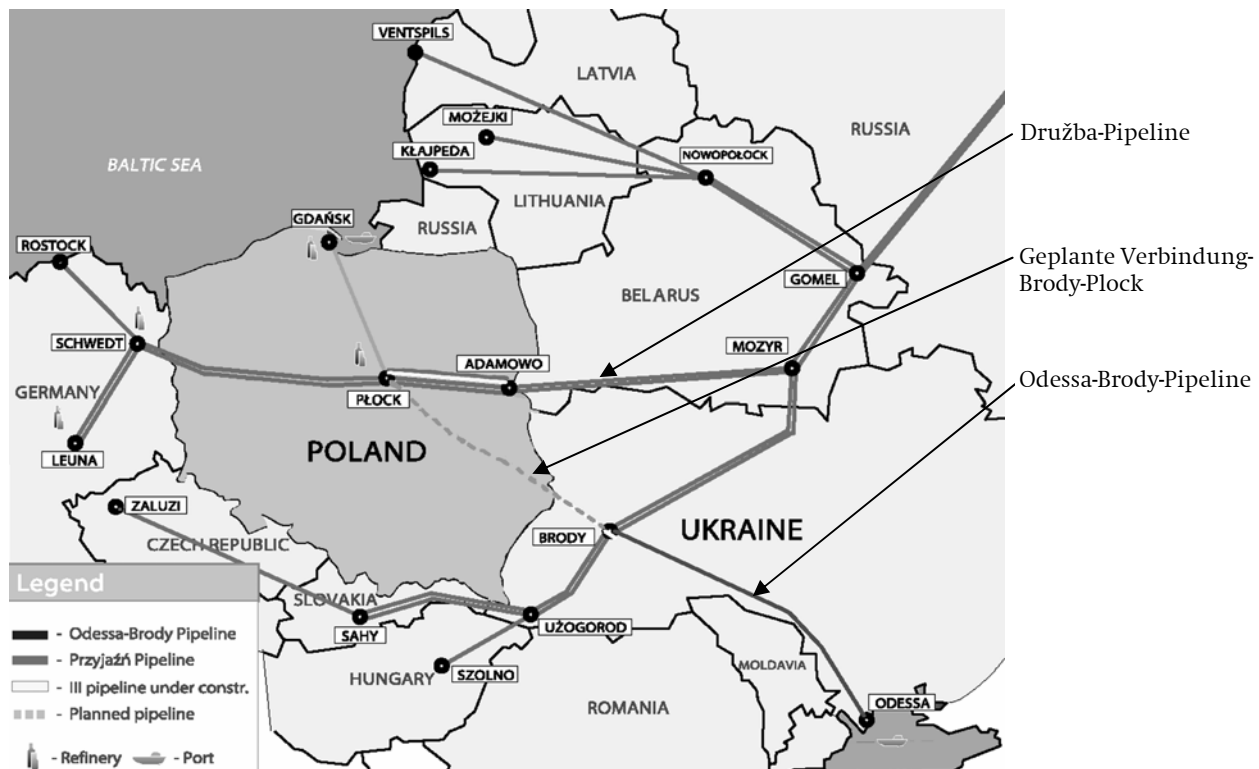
VENTSPILS
LATVIA
MOŽEJKI
RUSSIA
KŁAJPEDA
NOWOPOŁOCK
BALTIC SEA
LITHUANIA
GDAŃSK
RUSSIA
ROSTOCK
GOMEL
BELARUS
SCHWEDT
ADAMOWO
MOZYR
GERMANY
PŁOCK
LEUNA
POLAND
ZALUZI
BRODY
UKRAINE
CZECH REPUBLIC
SLOVAKIA
SAHY
UŻOGOROD
MOLDAVIA
HUNGARY
SZOLNO
ROMANIA
ODESSA

Družba-Pipeline

Geplante Verbindung-Brody-Plock

Odessa-Brody-Pipeline

Legend
- Odessa-Brody Pipeline
- Przyjaźń Pipeline
- III pipeline under constr.
- Planned pipeline
- Refinery - Port